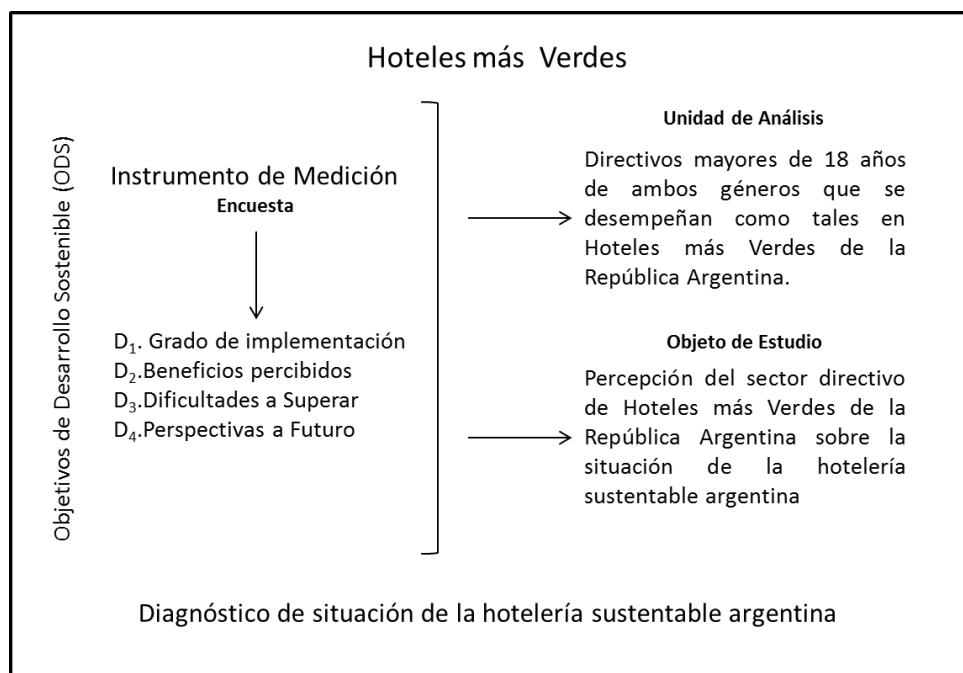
Hoteles más Verdes

Objetivos de Desarrollo Sostenible (ODS)

Instrumento de Medición
Encuesta

$D_1$. Grado de implementación
$D_2$.Beneficios percibidos
$D_3$.Dificultades a Superar
$D_4$.Perspectivas a Futuro

Unidad de Análisis

Directivos mayores de 18 años de ambos géneros que se desempeñan como tales en Hoteles más Verdes de la República Argentina.

Objeto de Estudio

Percepción del sector directivo de Hoteles más Verdes de la República Argentina sobre la situación de la hotelería sustentable argentina

Diagnóstico de situación de la hotelería sustentable argentina